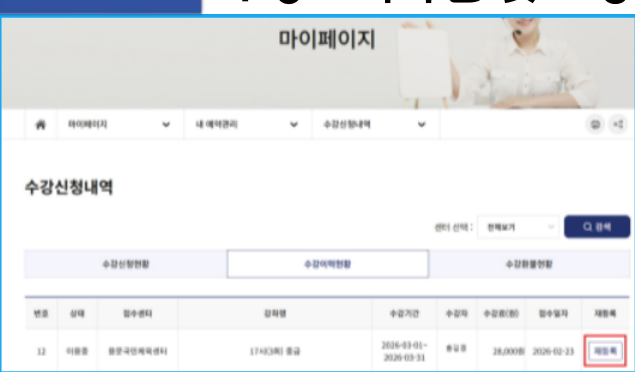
마이페이지

마이페이지 | 내 예약관리 | 수강신청내역

수강신청내역

센터 선택 : 전체보기 | 검색

수강신청현황 | 수강이력현황 | 수강환불현황

| 번호 | 상태 | 접수센터 | 강좌명 | 수강기간 | 수강자 | 수강료(원) | 접수일자 | 재등록 |
|---|---|---|---|---|---|---|---|---|
| 12 | 이용중 | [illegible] | 17시(3회) 중급 | 2026-03-01~2026-03-31 | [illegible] | 28,000원 | 2026-02-23 | 재등록 |